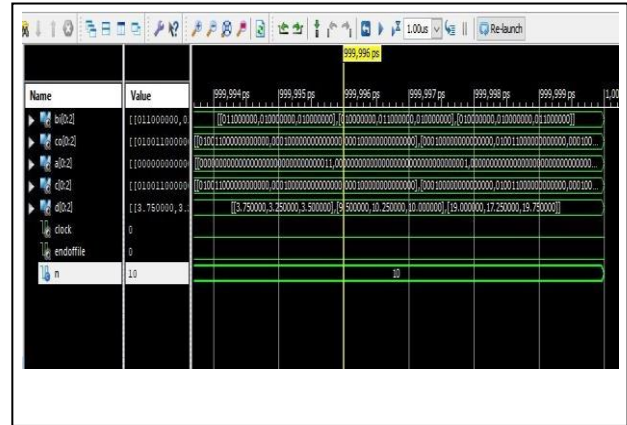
1.00us Re-launch

999,996 ps

999,994 ps 999,995 ps 999,996 ps 999,997 ps 999,998 ps 999,999 ps 1,00

| Name | Value |
|---|---|
| bi[0:2] | [[011000000,0 |
| co[0:2] | [[01001100000 |
| a[0:2] | [[000000000000 |
| c[0:2] | [[01001100000 |
| d[0:2] | [[3.750000,3. |
| clock | 0 |
| endoffile | 0 |
| n | 10 |

[[011000000,010000000,010000000],[010000000,011000000,010000000],[010000000,010000000,011000000]]

[[0100110000000000,0001000000000000,0001000000000000],[0001000000000000,0100110000000000,000100

[[0000000000000000000000000000011,0000000000000000000000000000000001,00000000000000000000000000000

[[0100110000000000,0001000000000000,0001000000000000],[0001000000000000,0100110000000000,000100

[[3.750000,3.250000,3.500000],[9.500000,10.250000,10.000000],[19.000000,17.250000,19.750000]]

10